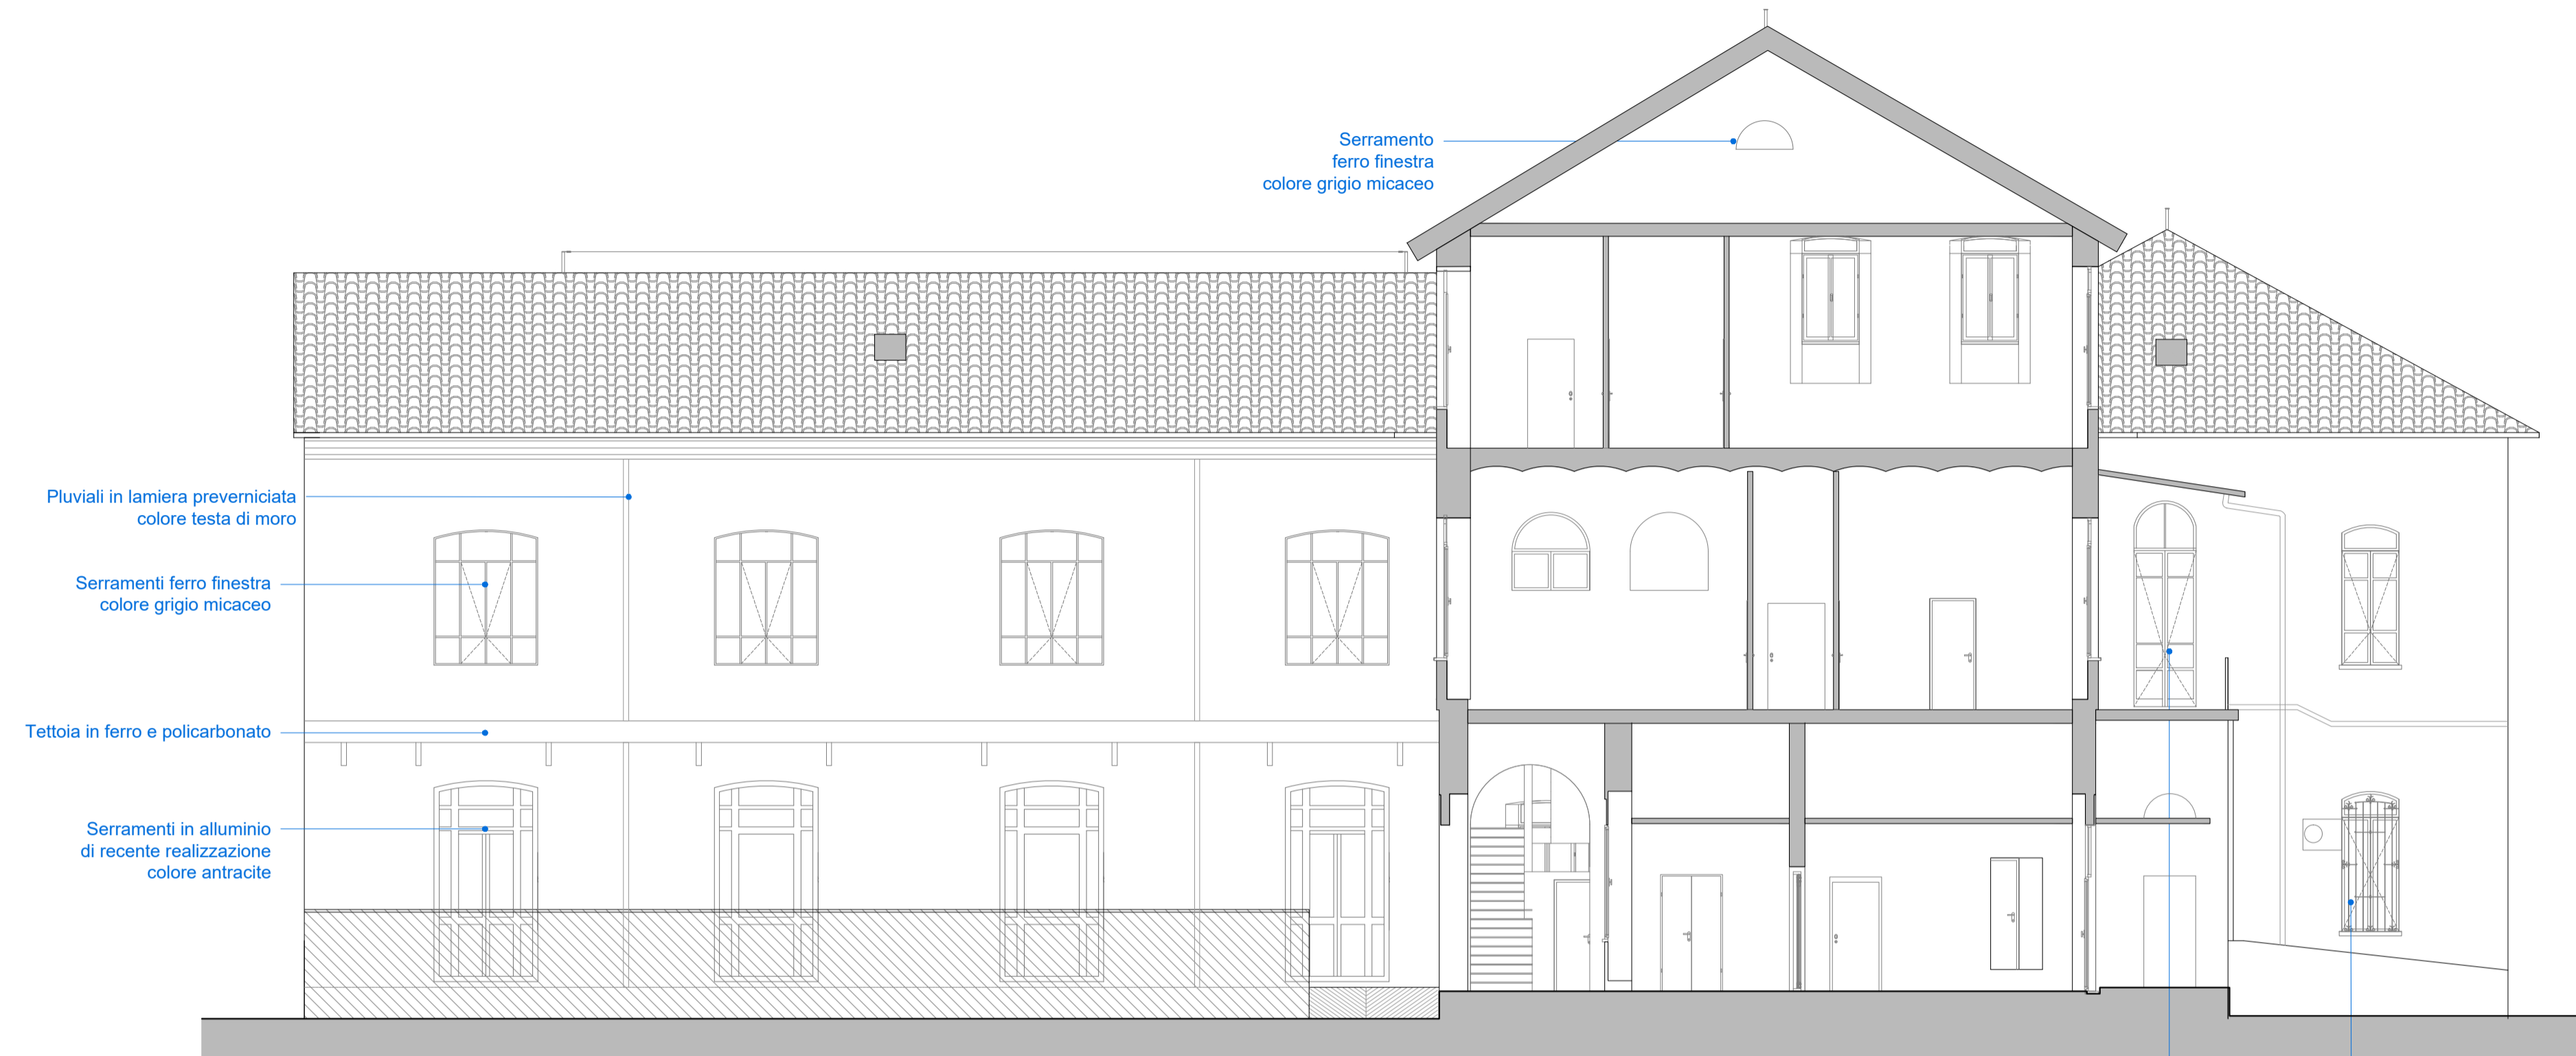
Serramento
ferro finestra
colore grigio micaceo

Pluviali in lamiera preverniciata
colore testa di moro

Serramenti ferro finestra
colore grigio micaceo

Tettoia in ferro e policarbonato

Serramenti in alluminio
di recente realizzazione
colore antracite